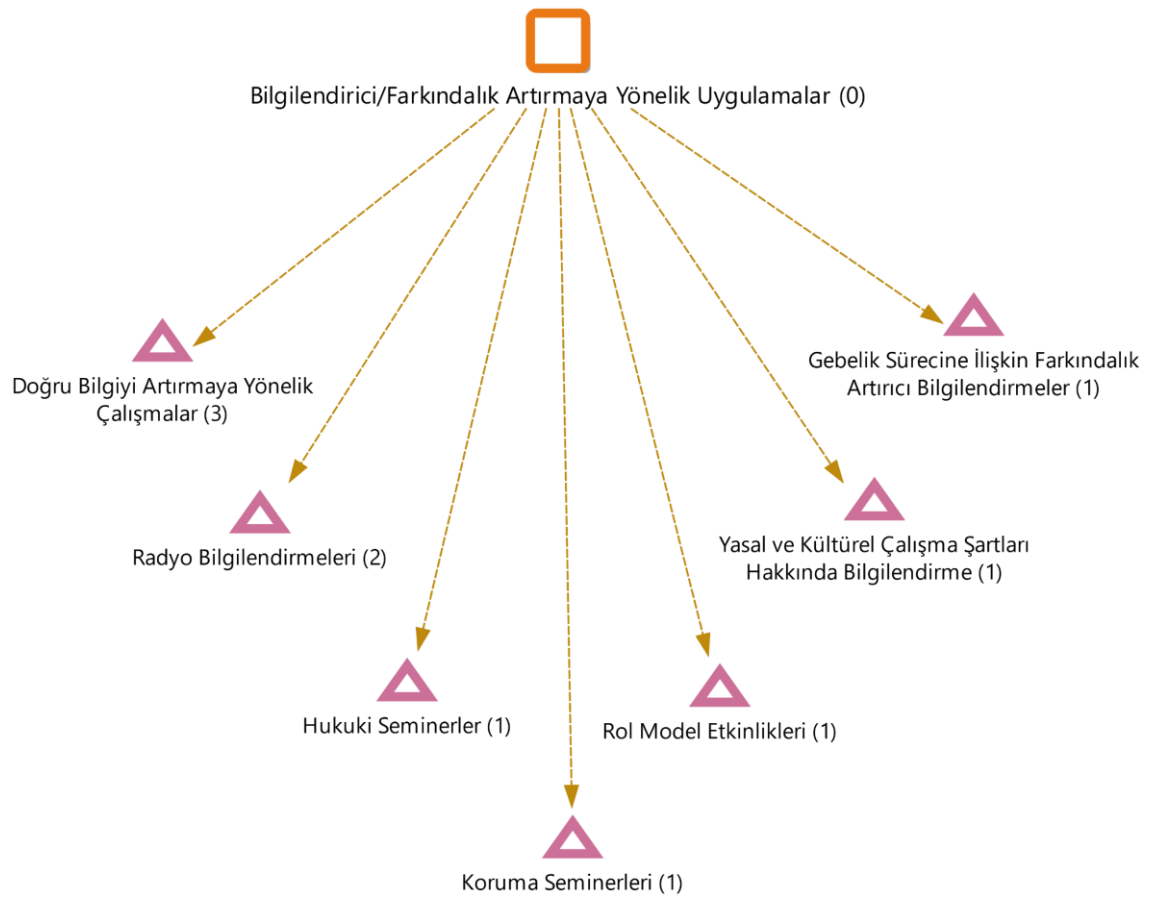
Bilgilendirici/Farkındalık Artırmaya Yönelik Uygulamalar (0)

Doğru Bilgiyi Artırmaya Yönelik Çalışmalar (3)

Gebelik Sürecine İlişkin Farkındalık Artırıcı Bilgilendirmeler (1)

Radyo Bilgilendirmeleri (2)

Yasal ve Kültürel Çalışma Şartları Hakkında Bilgilendirme (1)

Hukuki Seminerler (1)

Rol Model Etkinlikleri (1)

Koruma Seminerleri (1)